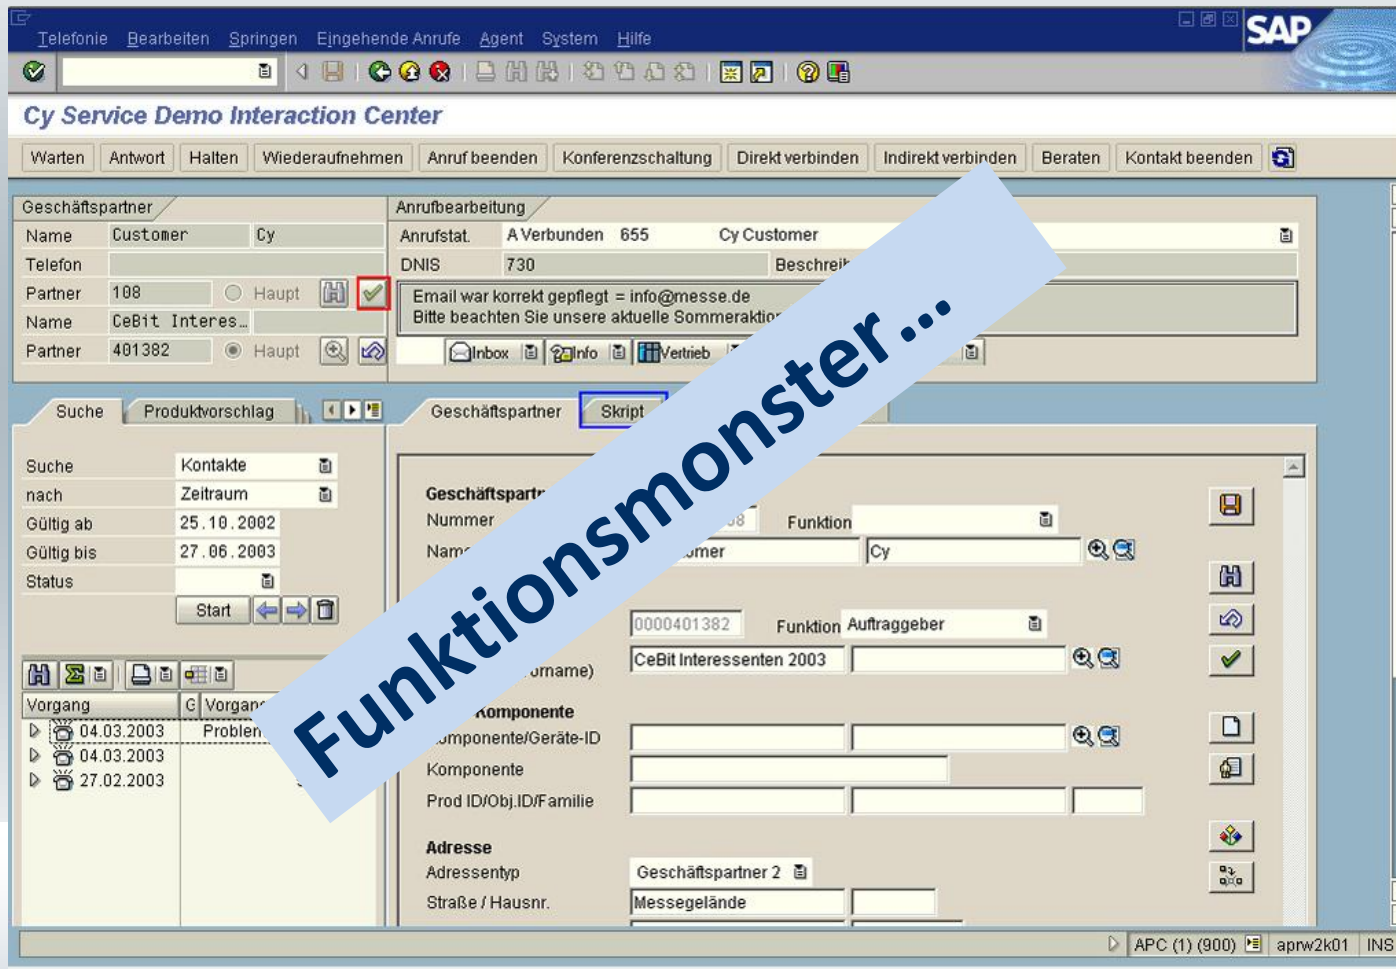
Telefonie Bearbeiten Springen Eingehende Anrufe Agent System Hilfe

SAP

Cy Service Demo Interaction Center

Warten | Antwort | Halten | Wiederaufnehmen | Anruf beenden | Konferenzschaltung | Direkt verbinden | Indirekt verbinden | Beraten | Kontakt beenden

Geschäftspartner
Name Customer Cy
Telefon
Partner 108 Haupt
Name CeBit Interes...
Partner 401382 Haupt

Anrufbearbeitung
Anrufstat. A Verbunden 655 Cy Customer
DNIS 730 Beschreib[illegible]
Email war korrekt gepflegt = info@messe.de
Bitte beachten Sie unsere aktuelle Sommeraktion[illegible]
Inbox Info Vertrieb

Suche | Produktvorschlag

Suche Kontakte
nach Zeitraum
Gültig ab 25.10.2002
Gültig bis 27.06.2003
Status
Start

| Vorgang | G | Vorgan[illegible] |
|---|---|---|
| 04.03.2003 | | Problem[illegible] |
| 04.03.2003 | | |
| 27.02.2003 | | |

Geschäftspartner | Skript

Geschäftspartn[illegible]
Nummer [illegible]08 Funktion
Nam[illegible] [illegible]omer Cy
0000401382 Funktion Auftraggeber
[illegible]orname) CeBit Interessenten 2003
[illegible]Komponente
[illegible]omponente/Geräte-ID
Komponente
Prod ID/Obj.ID/Familie
Adresse
Adressentyp Geschäftspartner 2
Straße / Hausnr. Messegelände

Funktionsmonster...

APC (1) (900) aprw2k01 INS